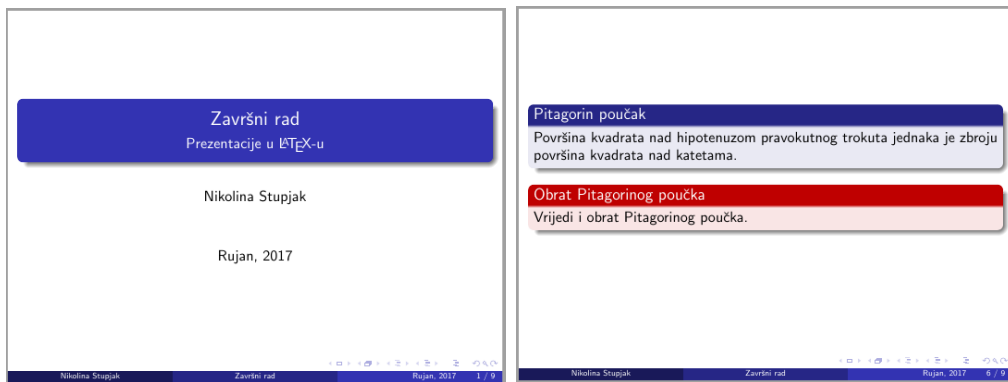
Završni rad
Prezentacije u LaTeX-u

Nikolina Stupjak

Rujan, 2017

Nikolina Stupjak | Završni rad | Rujan, 2017 1 / 9

Pitagorin poučak
Površina kvadrata nad hipotenuzom pravokutnog trokuta jednaka je zbroju površina kvadrata nad katetama.

Obrat Pitagorinog poučka
Vrijedi i obrat Pitagorinog poučka.

Nikolina Stupjak | Završni rad | Rujan, 2017 6 / 9